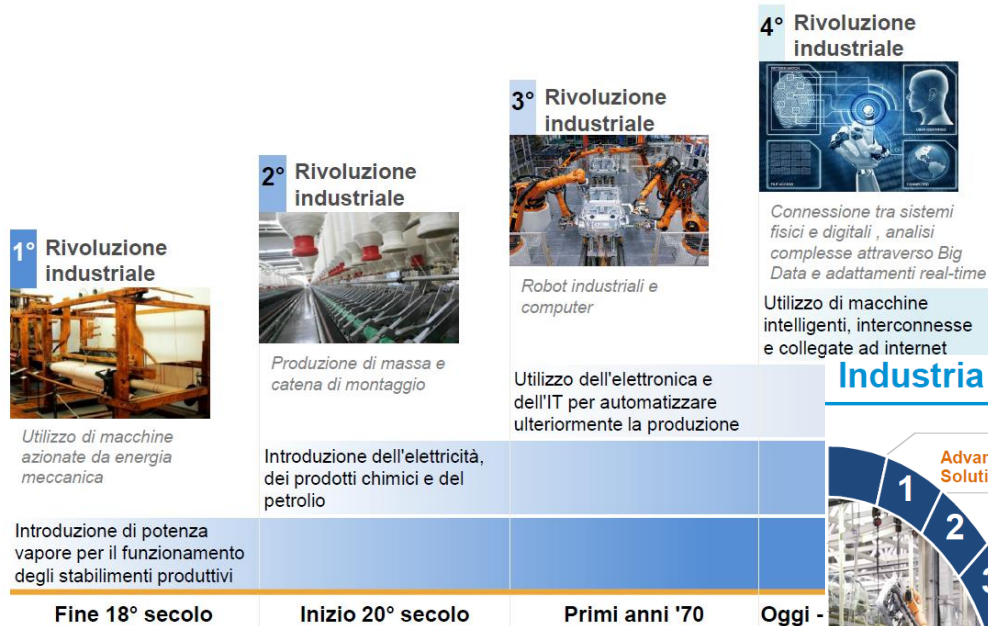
4° Rivoluzione industriale

3° Rivoluzione industriale

2° Rivoluzione industriale

1° Rivoluzione industriale

Connessione tra sistemi fisici e digitali , analisi complesse attraverso Big Data e adattamenti real-time

Utilizzo di macchine intelligenti, interconnesse e collegate ad internet

Robot industriali e computer

Produzione di massa e catena di montaggio

Utilizzo di macchine azionate da energia meccanica

Industria

Advar Soluti

1
2
3

Utilizzo dell'elettronica e dell'IT per automatizzare ulteriormente la produzione

Introduzione dell'elettricità, dei prodotti chimici e del petrolio

Introduzione di potenza vapore per il funzionamento degli stabilimenti produttivi

Fine 18° secolo | Inizio 20° secolo | Primi anni '70 | Oggi -